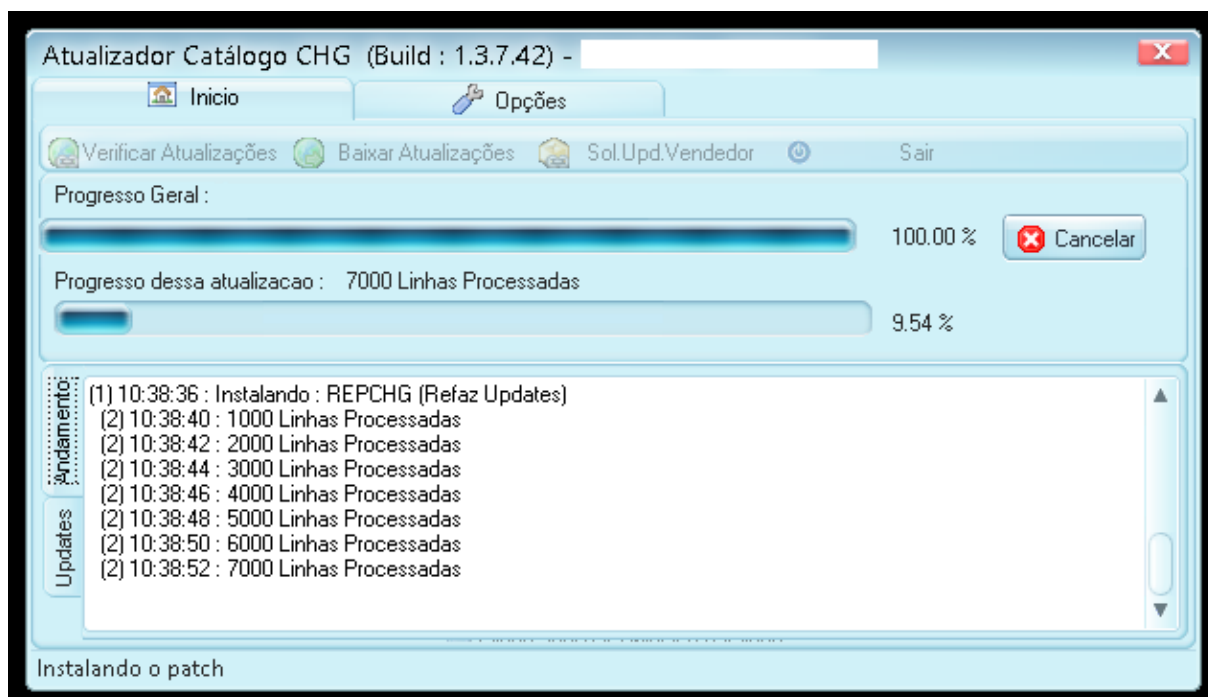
Atualizador Catálogo CHG (Build : 1.3.7.42) -

Inicio

Opções

Verificar Atualizações Baixar Atualizações Sol.Upd.Vendedor Sair

Progresso Geral :

100.00 %

Cancelar

Progresso dessa atualizacao : 7000 Linhas Processadas

9.54 %

Andamento

Updates

(1) 10:38:36 : Instalando : REPCHG (Refaz Updates)
(2) 10:38:40 : 1000 Linhas Processadas
(2) 10:38:42 : 2000 Linhas Processadas
(2) 10:38:44 : 3000 Linhas Processadas
(2) 10:38:46 : 4000 Linhas Processadas
(2) 10:38:48 : 5000 Linhas Processadas
(2) 10:38:50 : 6000 Linhas Processadas
(2) 10:38:52 : 7000 Linhas Processadas

Instalando o patch